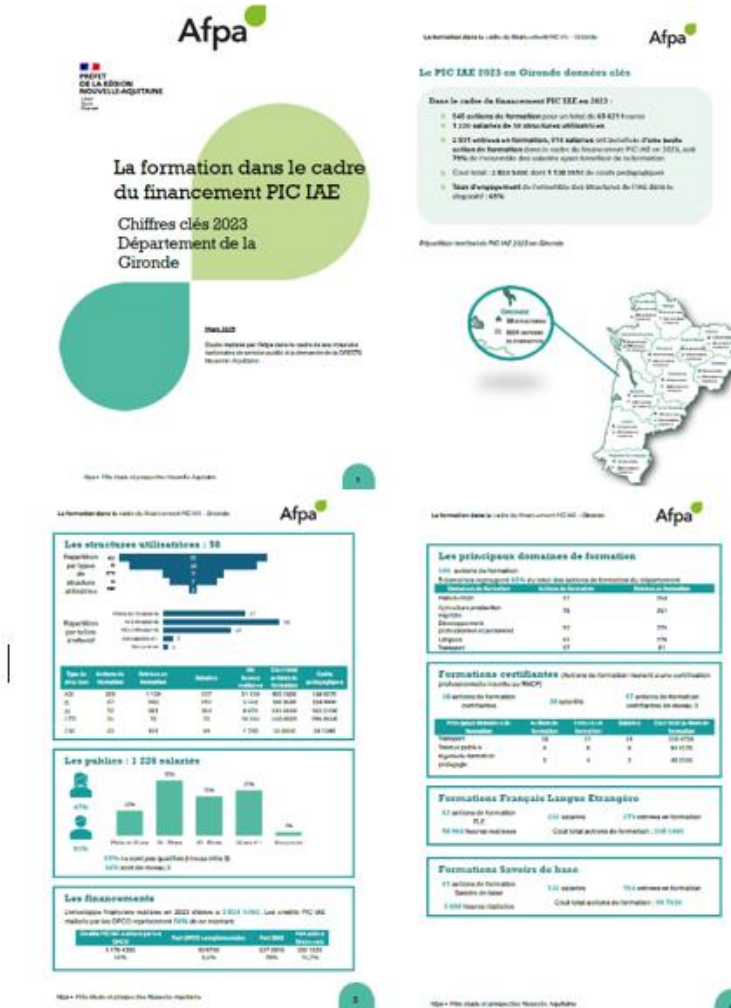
Afpa

PRÉFET DE LA RÉGION NOUVELLE-AQUITAINE

La formation dans le cadre du financement PIC IAE

Chiffres clés 2023 Département de la Gironde

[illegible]

Afpa

Le PIC IAE 2023 en Gironde données clés

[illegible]

Afpa

Les structures utilisatrices : 38

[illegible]

Les publics : 1 226 salariés

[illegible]

Les financements

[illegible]

Afpa

Les principaux domaines de formation

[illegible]

Formations certifiantes

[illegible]

Formations Français Langue Etrangère

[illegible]

Formations Savoirs de base

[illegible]